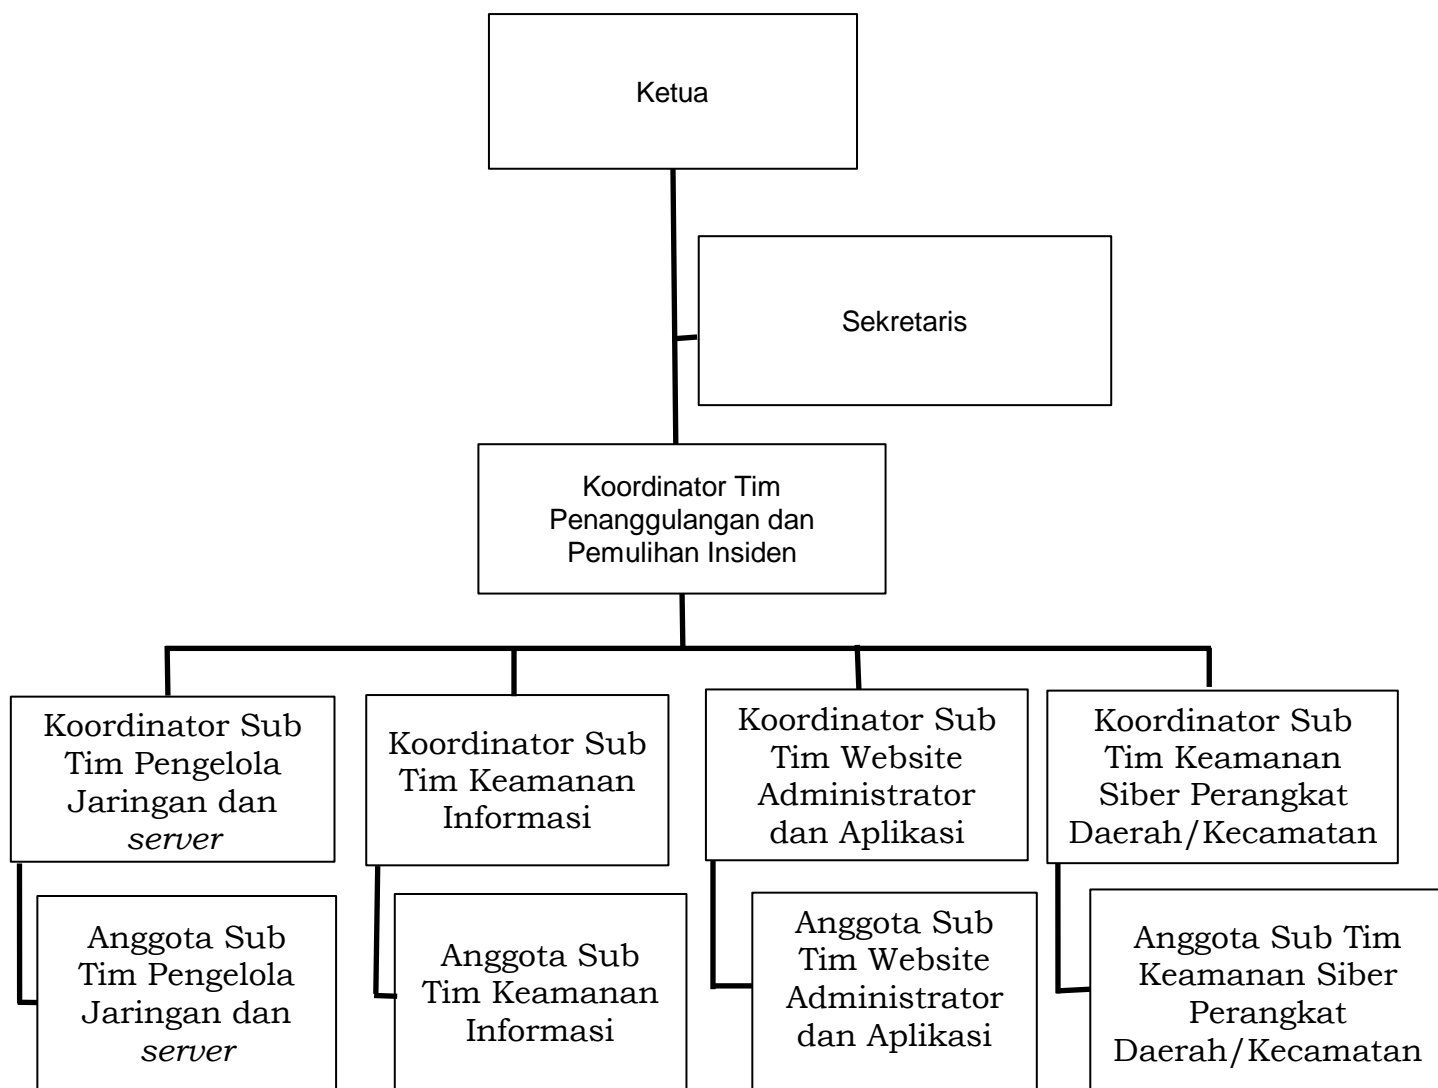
Ketua

Sekretaris

Koordinator Tim Penanggulangan dan Pemulihan Insiden

Koordinator Sub Tim Pengelola Jaringan dan *server*

Anggota Sub Tim Pengelola Jaringan dan *server*

Koordinator Sub Tim Keamanan Informasi

Anggota Sub Tim Keamanan Informasi

Koordinator Sub Tim Website Administrator dan Aplikasi

Anggota Sub Tim Website Administrator dan Aplikasi

Koordinator Sub Tim Keamanan Siber Perangkat Daerah/Kecamatan

Anggota Sub Tim Keamanan Siber Perangkat Daerah/Kecamatan